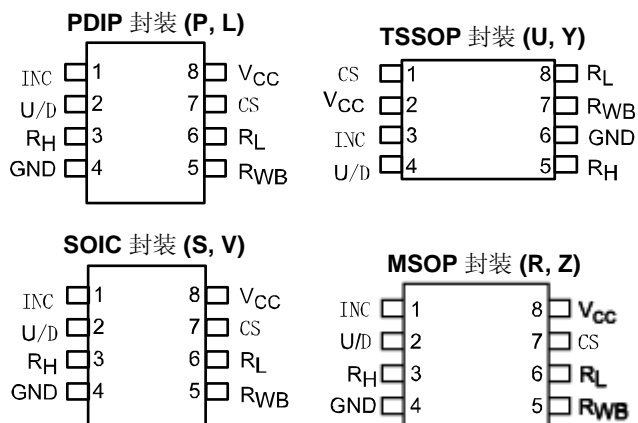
PDIP 封装 (P, L)

INC 1
U/D 2
$R_H$ 3
GND 4
8 $V_{CC}$
7 CS
6 $R_L$
5 $R_{WB}$

TSSOP 封装 (U, Y)

CS 1
$V_{CC}$ 2
INC 3
U/D 4
8 $R_L$
7 $R_{WB}$
6 GND
5 $R_H$

SOIC 封装 (S, V)

INC 1
U/D 2
$R_H$ 3
GND 4
8 $V_{CC}$
7 CS
6 $R_L$
5 $R_{WB}$

MSOP 封装 (R, Z)

INC 1
U/D 2
$R_H$ 3
GND 4
8 $V_{CC}$
7 CS
6 $R_L$
5 $R_{WB}$